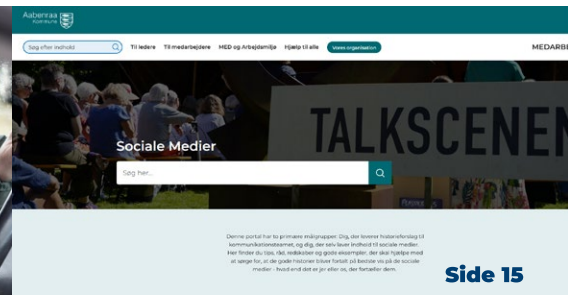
Aabenraa Kommune

Søg efter indhold

Til ledere Til medarbejdere MED og Arbejdsmiljø Hjælp til alle Vores organisation

MEDARB

TALKSCENEN

Sociale Medier

Søg her...

Denne portal har to primære målgrupper. Dig, der læser historiefortælling til kommunikationsteamet, og dig, der selv laver indhold til sociale medier. Her finder du tips, råd, redskaber og gode eksempler, der skal hjælpe med at sørge for, at de gode historier bliver fortalt på bedste vis på de sociale medier - hvad end det er jer eller os, der fortæller dem.

Side 15